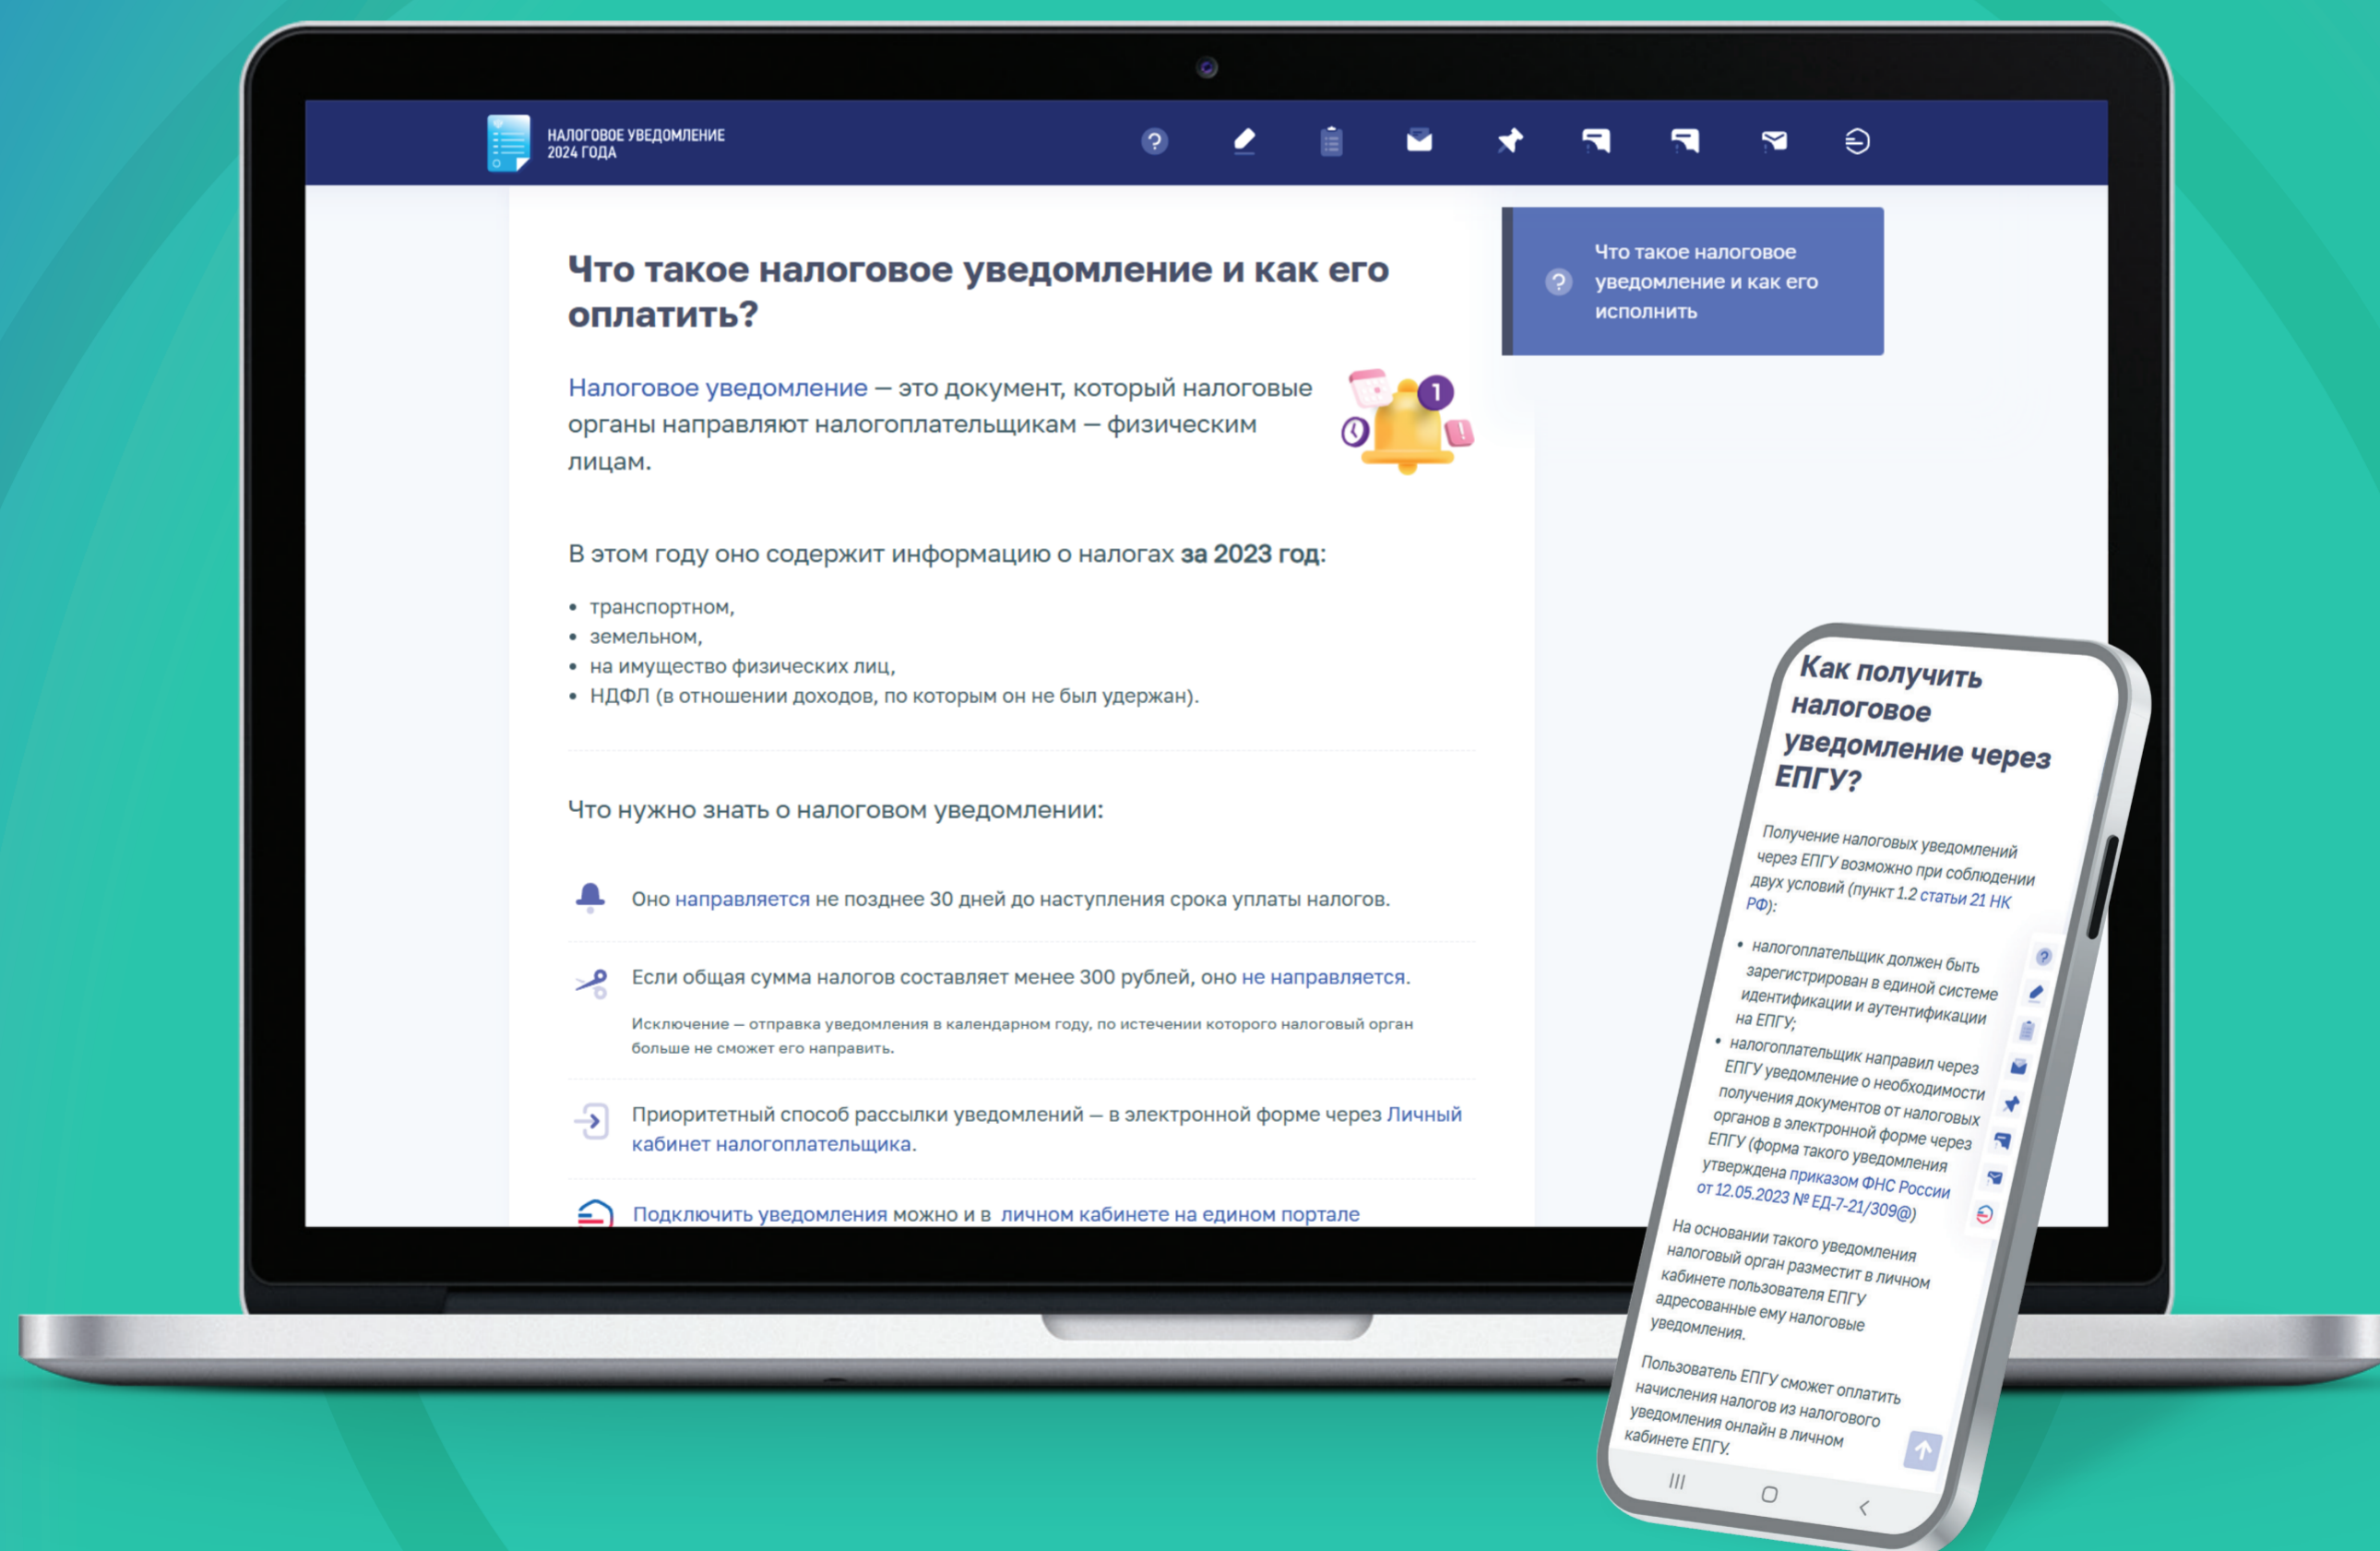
НАЛОГОВОЕ УВЕДОМЛЕНИЕ 2024 ГОДА

Что такое налоговое уведомление и как его оплатить?

Налоговое уведомление — это документ, который налоговые органы направляют налогоплательщикам — физическим лицам.

1

В этом году оно содержит информацию о налогах **за 2023 год**:

- транспортном,
- земельном,
- на имущество физических лиц,
- НДФЛ (в отношении доходов, по которым он не был удержан).

Что нужно знать о налоговом уведомлении:

Оно направляется не позднее 30 дней до наступления срока уплаты налогов.

Если общая сумма налогов составляет менее 300 рублей, оно не направляется.

Исключение — отправка уведомления в календарном году, по истечении которого налоговый орган больше не сможет его направить.

Приоритетный способ рассылки уведомлений — в электронной форме через Личный кабинет налогоплательщика.

Подключить уведомления можно и в личном кабинете на едином портале

Что такое налоговое уведомление и как его исполнить

Как получить налоговое уведомление через ЕПГУ?

Получение налоговых уведомлений через ЕПГУ возможно при соблюдении двух условий (пункт 1.2 статьи 21 НК РФ):

- налогоплательщик должен быть зарегистрирован в единой системе идентификации и аутентификации на ЕПГУ;
- налогоплательщик направил через ЕПГУ уведомление о необходимости получения документов от налоговых органов в электронной форме через ЕПГУ (форма такого уведомления утверждена приказом ФНС России от 12.05.2023 № ЕД-7-21/309@)

На основании такого уведомления налоговый орган разместит в личном кабинете пользователя ЕПГУ адресованные ему налоговые уведомления.

Пользователь ЕПГУ сможет оплатить начисления налогов из налогового уведомления онлайн в личном кабинете ЕПГУ.